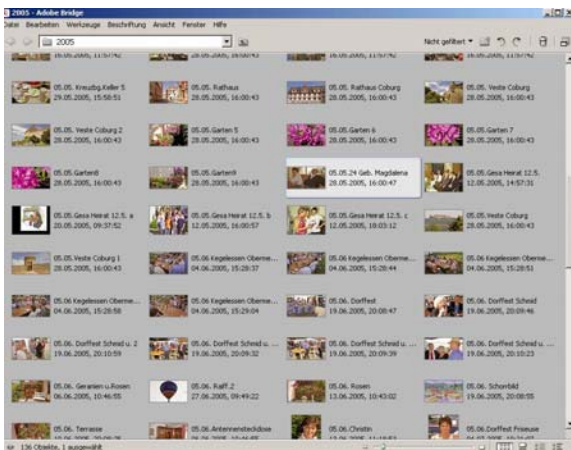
2005 - Adobe Bridge
Datei Bearbeiten Werkzeuge Beschriftung Ansicht Fenster Hilfe
2005
Nicht gefiltert
16.05.2005, 11:57:42
28.05.2005, 16:00:43
16.05.2005, 11:57:42
16.05.2005, 11:57:42

05.05. Kreuzbg.Keller 5
29.05.2005, 15:58:51
05.05. Rathaus
28.05.2005, 16:00:43
05.05. Rathaus Coburg
28.05.2005, 16:00:43
05.05. Veste Coburg
28.05.2005, 16:00:43

05.05. Veste Coburg 2
28.05.2005, 16:00:43
05.05.Garten 5
28.05.2005, 16:00:43
05.05.Garten 6
28.05.2005, 16:00:43
05.05.Garten 7
28.05.2005, 16:00:43

05.05.Garten8
28.05.2005, 16:00:43
05.05.Garten9
28.05.2005, 16:00:43
05.05.24 Geb. Magdalena
28.05.2005, 16:00:47
05.05.Gesa Heirat 12.5.
12.05.2005, 14:57:31

05.05.Gesa Heirat 12.5. a
20.05.2005, 09:37:52
05.05.Gesa Heirat 12.5. b
12.05.2005, 16:00:57
05.05.Gesa Heirat 12.5. c
12.05.2005, 18:03:12
05.05.Veste Coburg
28.05.2005, 16:00:43

05.05.Veste Coburg 1
28.05.2005, 16:00:43
05.06 Kegelessen Oberne...
04.06.2005, 15:28:37
05.06 Kegelessen Oberne...
04.06.2005, 15:28:44
05.06 Kegelessen Oberne...
04.06.2005, 15:28:51

05.06 Kegelessen Oberne...
04.06.2005, 15:28:58
05.06 Kegelessen Oberne...
04.06.2005, 15:29:04
05.06. Dorffest
19.06.2005, 20:08:47
05.06. Dorffest Schmid
19.06.2005, 20:09:46

05.06. Dorffest Schmid u. 2
19.06.2005, 20:10:59
05.06. Dorffest Schmid u. ...
19.06.2005, 20:09:32
05.06. Dorffest Schmid u. ...
19.06.2005, 20:09:39
05.06. Dorffest Schmid u. ...
19.06.2005, 20:10:23

05.06. Geranien u.Rosen
06.06.2005, 10:46:55
05.06. Raiff.2
27.06.2005, 09:49:22
05.06. Rosen
13.06.2005, 10:43:02
05.06. Schornbild
19.06.2005, 20:08:55

05.06. Terrasse
05.06.Antennensteckdose
05.06. Christin
05.06.Dorffest Friseuse
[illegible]
136 Objekte, 1 ausgewählt